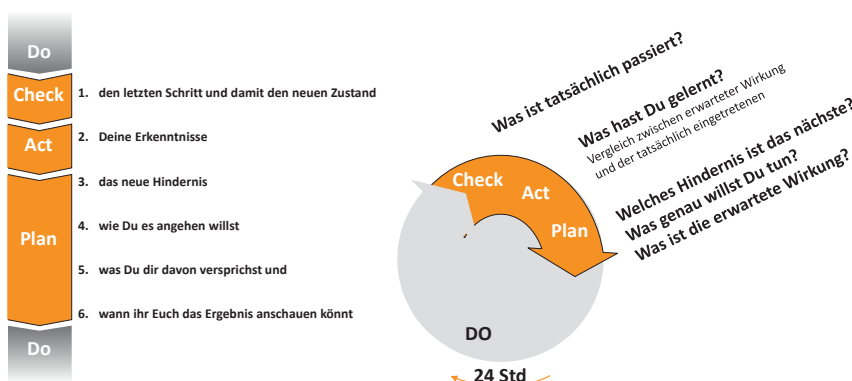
Do

Check

Act

Plan

Do

1. den letzten Schritt und damit den neuen Zustand

2. Deine Erkenntnisse

3. das neue Hindernis

4. wie Du es angehen willst

5. was Du dir davon versprichst und

6. wann ihr Euch das Ergebnis anschauen könnt

Was ist tatsächlich passiert?

Was hast Du gelernt?
Vergleich zwischen erwarteter Wirkung und der tatsächlich eingetretenen

Welches Hindernis ist das nächste?
Was genau willst Du tun?
Was ist die erwartete Wirkung?

Check

Act

Plan

DO

24 Std